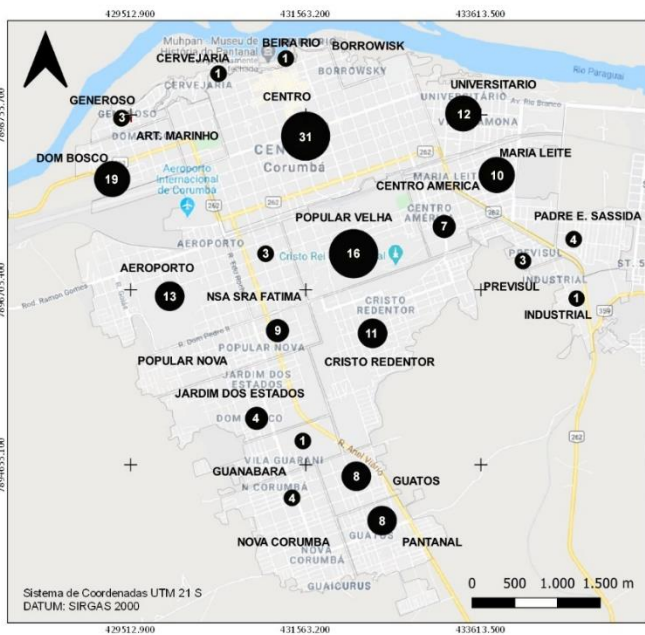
429512.900
431563.200
433613.500

Muhpan - Museu de História do Pantanal
BEIRA RIO
1
BORROWISK
CERVEJARIA
1
CERVEJARIA
BORROWSKY
Rio Paraguai
UNIVERSITARIO
GENEROSO
3
GENEROSO
CENTRO
12
UNIVERSITARIO
Av. Rio Branco
ART. MARINHO
31
CENTRO
Corumbá
DOM BOSCO
Aeroporto Internacional de Corumbá
19
MARIA LEITE
10
262
CENTRO AMERICA
262
MARIA LEITE
POPULAR VELHA
CENTRO AMERICA
7
PADRE E. SASSIDA
4
AEROPORTO
3
Cristo Rei do Pantanal
16
PREVISUL
3
AEROPORTO
INDUSTRIAL
ST. S
Rod. Ramon Gomes
13
NSA SRA FATIMA
PREVISUL
CRISTO REDENTOR
1
INDUSTRIAL
9
11
POPULAR NOVA
POPULAR NOVA
CRISTO REDENTOR
JARDIM DOS ESTADOS
JARDIM DOS ESTADOS
DOM BOSCO
4
262
1
VILA GUARANI
R. Anel Viário
GUANABARA
8
GUATOS
N. CORUMBÁ
4
8
NOVA CORUMBA
GUATOS
PANTANAL
NOVA CORUMBÁ
GUAICURUS
Sistema de Coordenadas UTM 21 S
DATUM: SIRGAS 2000
0 500 1.000 1.500 m
429512.900
431563.200
433613.500